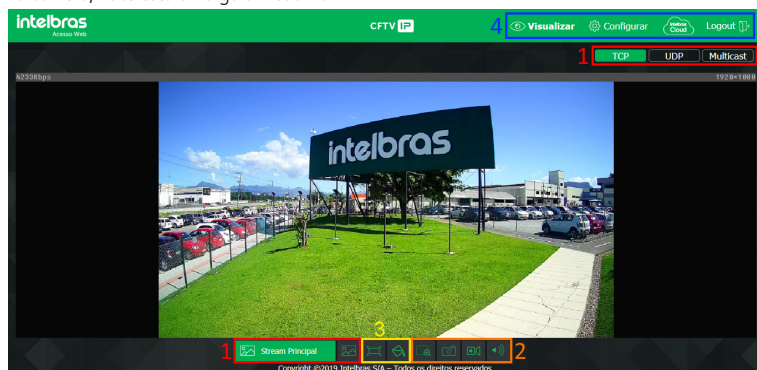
intelbras
Acesso Web

CFTV IP

4 Visualizar Configurar Intelbras Cloud Logout

1 TCP UDP Multicast

4233Kbps 1920*1080

intelbras

1 Stream Principal 3 2

Copyright ©2019 Intelbras S/A – Todos os direitos reservados